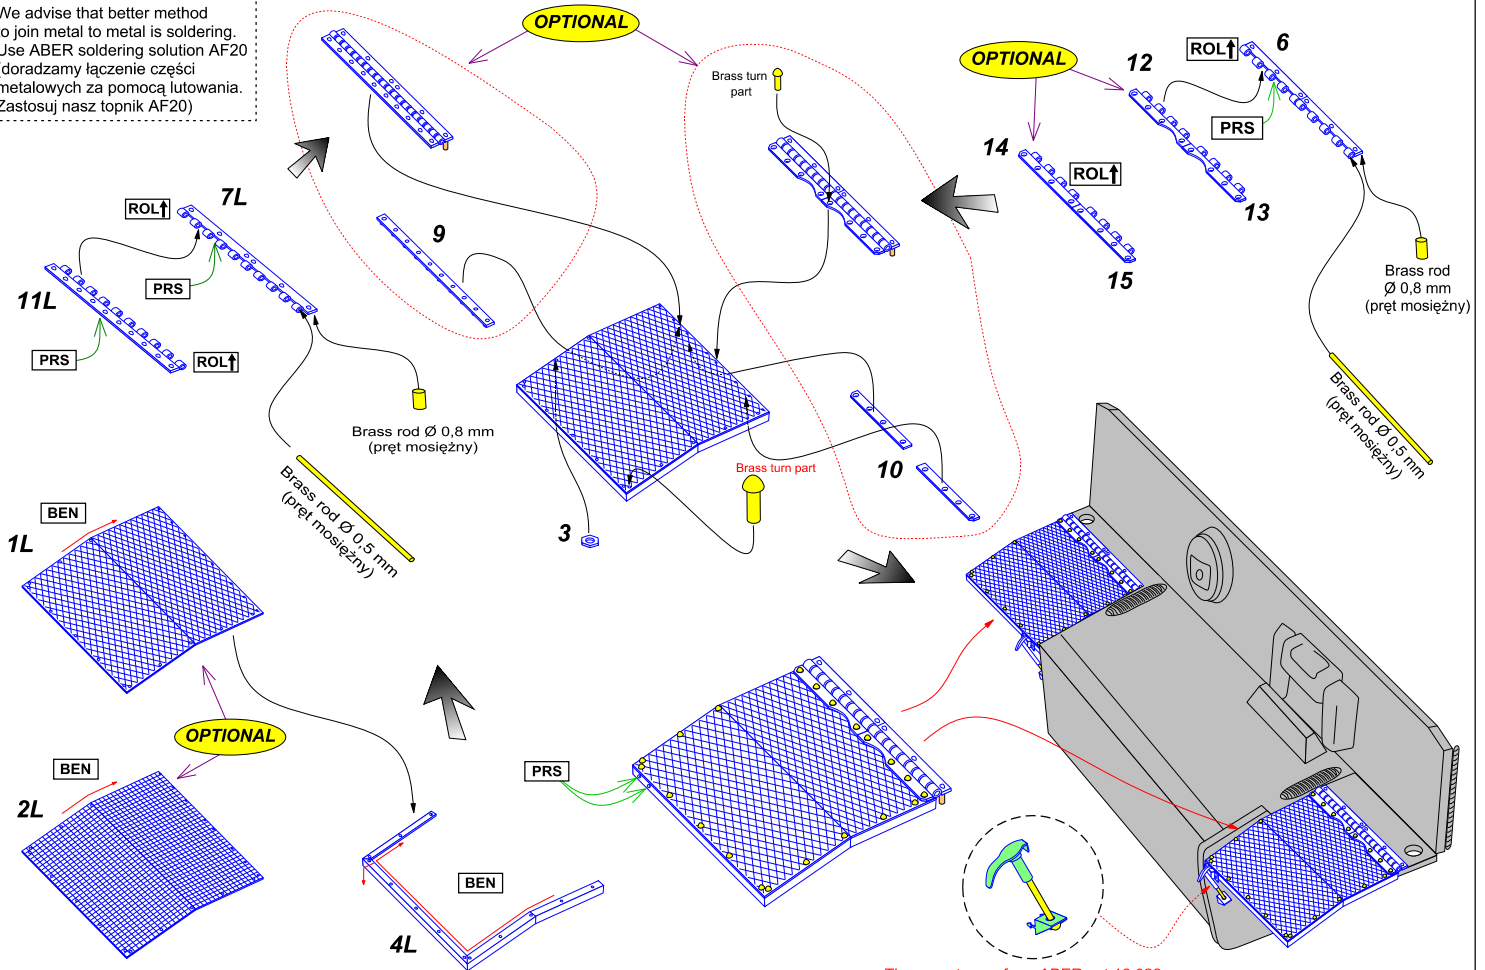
We advise that better method
o join metal to metal is soldering.
Use ABER soldering solution AF20
(doradzamy łączenie części
metalowych za pomocą lutowania.
Zastosuj nasz topnik AF20)

OPTIONAL

Brass turn part

OPTIONAL

12

ROL

6

PRS

14

ROL

13

15

Brass rod
Ø 0,8 mm
(pręt mosiężny)

ROL

7L

9

PRS

11L

PRS

ROL

Brass rod Ø 0,8 mm
(pręt mosiężny)

Brass rod Ø 0,5 mm
(pręt mosiężny)

Brass turn part

10

3

Brass rod Ø 0,5 mm
(pręt mosiężny)

BEN

1L

OPTIONAL

BEN

2L

BEN

4L

PRS

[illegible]